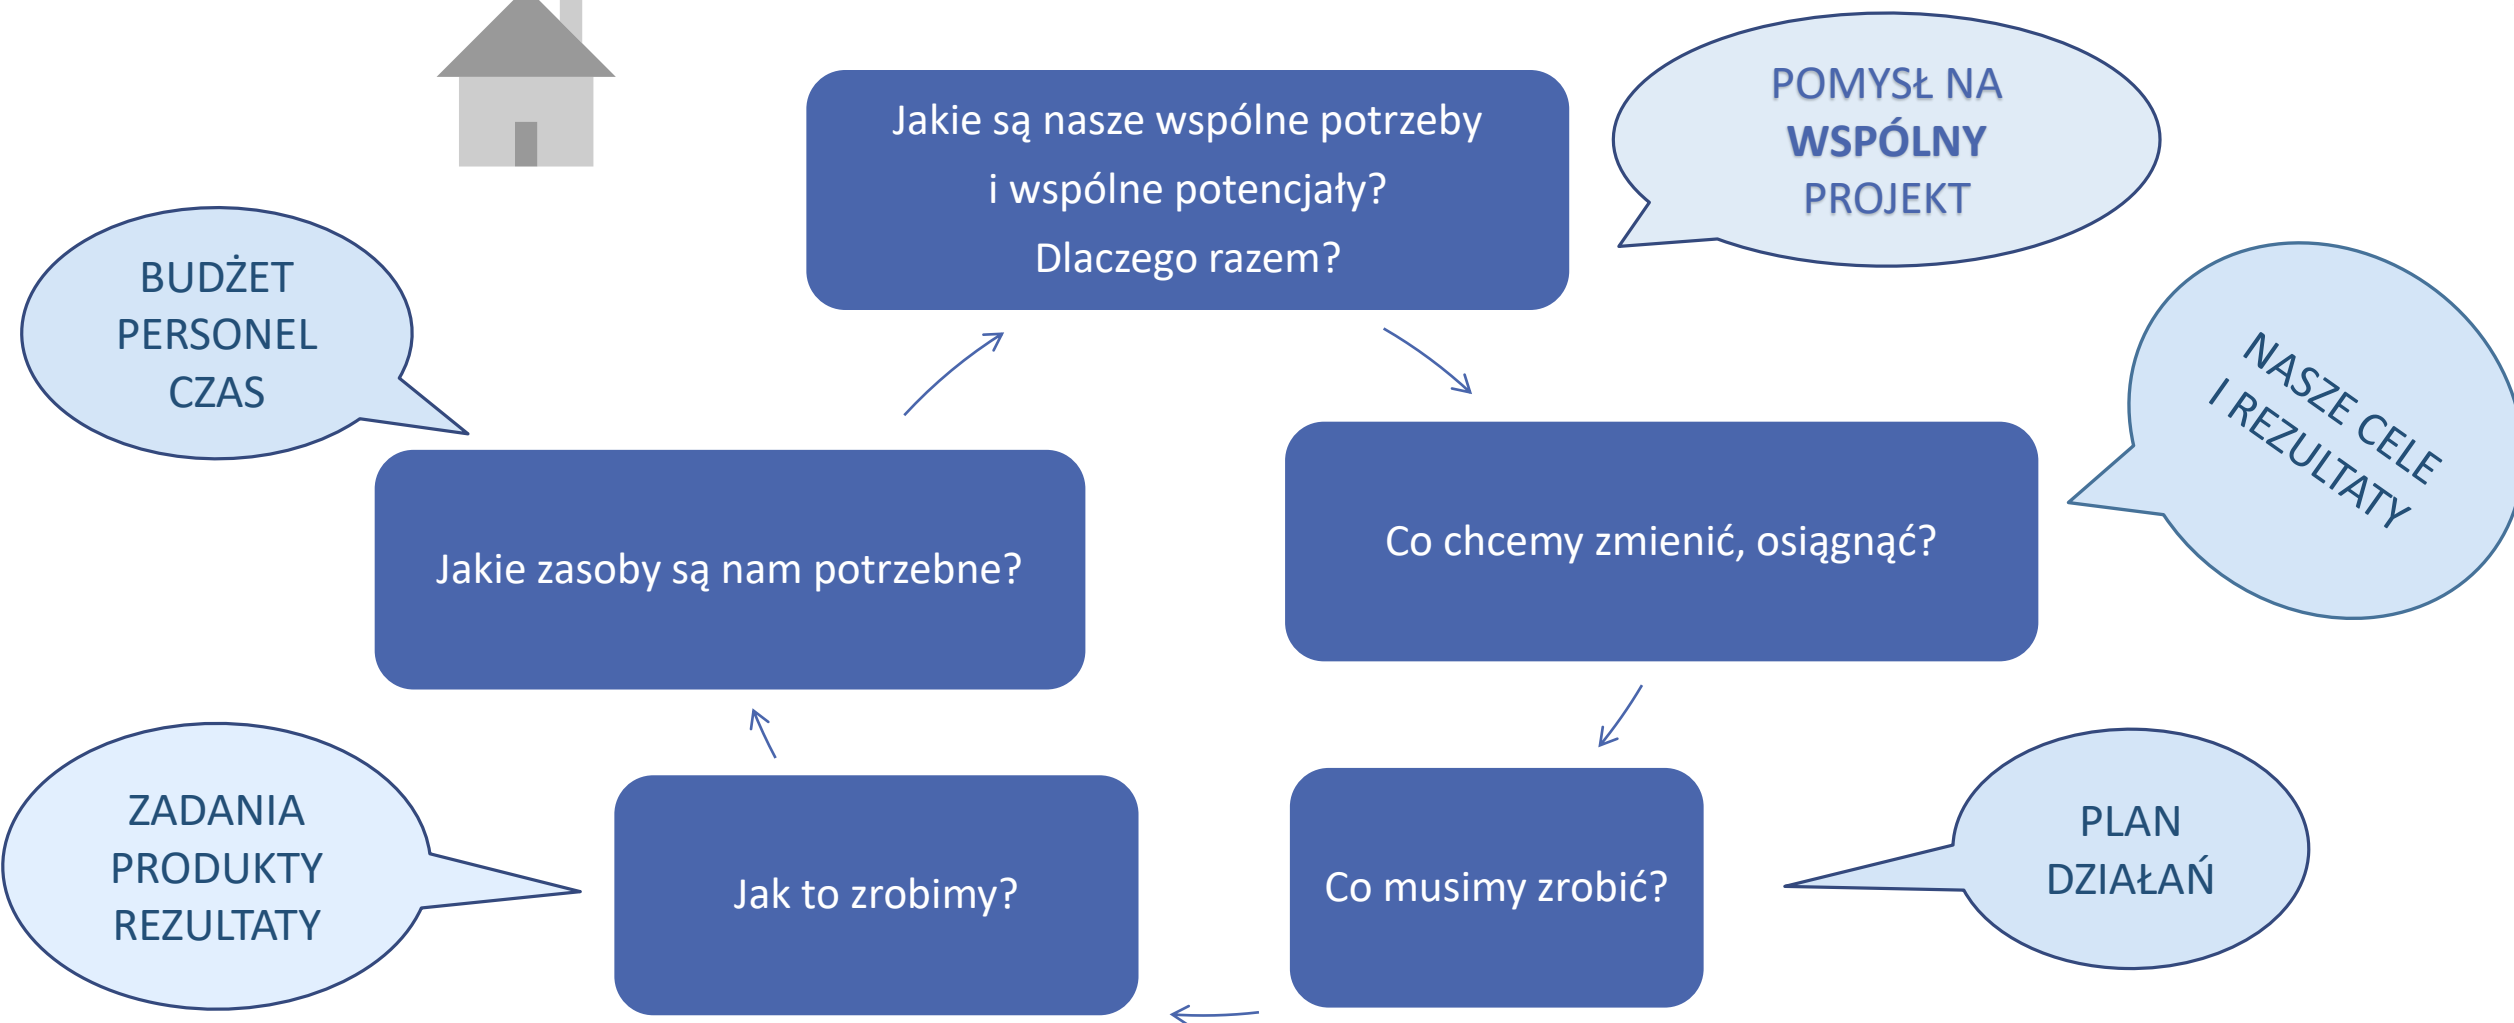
Jakie są nasze wspólne potrzeby
i wspólne potencjały?
Dlaczego razem?

POMYSŁ NA
**WSPÓLNY**
PROJEKT

Co chcemy zmienić, osiągnąć?

NASZE CELE
I REZULTATY

Co musimy zrobić?

PLAN
DZIAŁAŃ

Jak to zrobimy?

ZADANIA
PRODUKTY
REZULTATY

Jakie zasoby są nam potrzebne?

BUDŻET
PERSONEL
CZAS